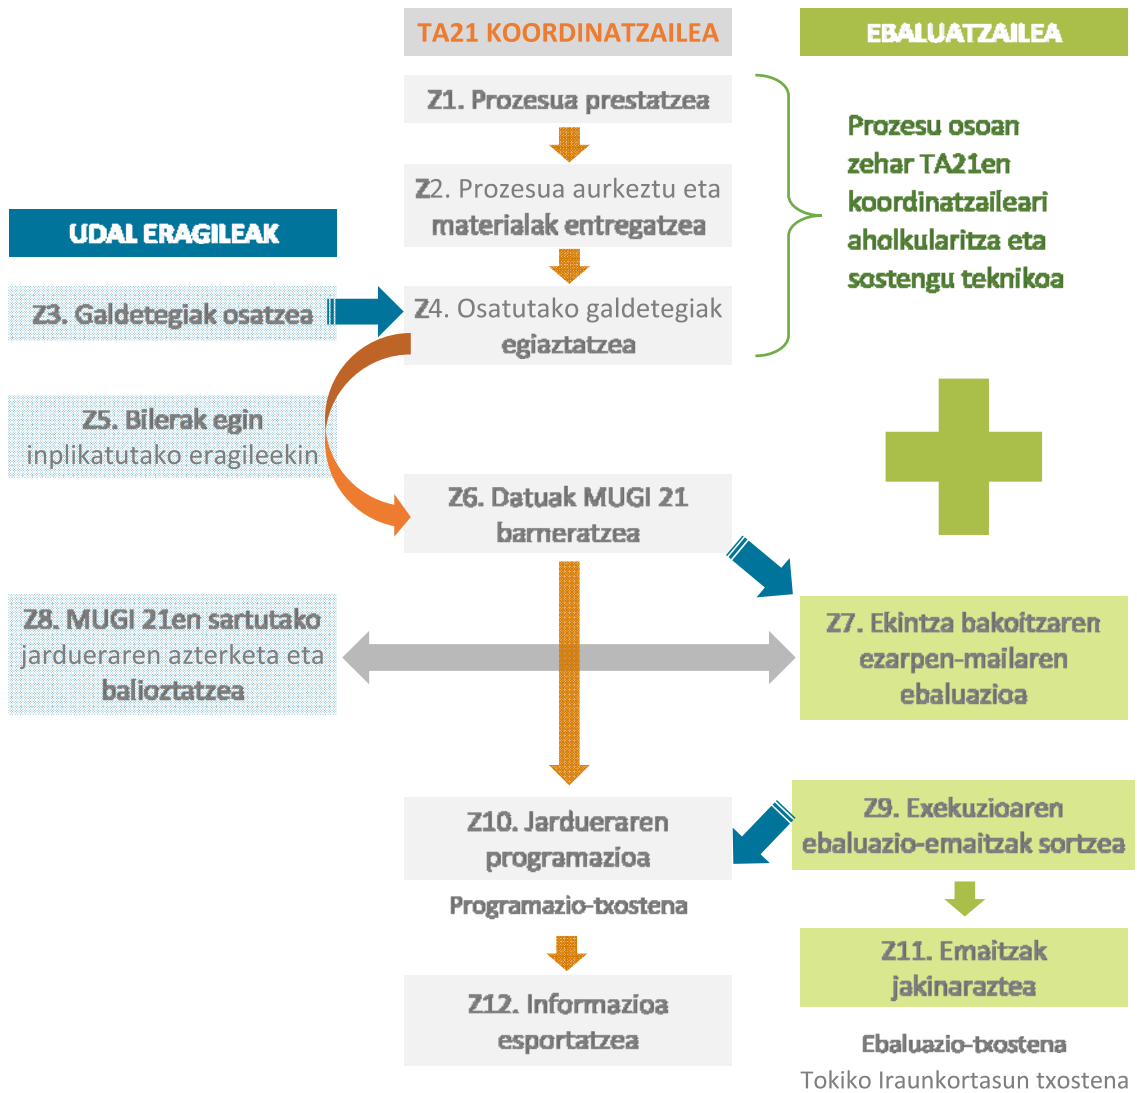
TA21 KOORDINATZAILEA

EBALUATZAILEA

Z1. Prozesua prestatzea

Z2. Prozesua aurkeztu eta materialak entregatzea

Prozesu osoan zehar TA21en koordinatzaileari aholkularitza eta sostengu teknikoa

UDAL ERAGILEAK

Z3. Galdetegiak osatzea

Z4. Osatutako galdetegiak egiaztatzea

Z5. Bilerak egin inplikatutako eragileekin

Z6. Datuak MUGI 21 barneratzea

Z7. Ekintza bakoitzaren ezarpen-mailaren ebaluazioa

Z8. MUGI 21en sartutako jardueraren azterketa eta balioztatzea

Z9. Exekuzioaren ebaluazio-emaitzak sortzea

Z10. Jardueraren programazioa

Programazio-txostena

Z11. Emaitzak jakinaraztea

Z12. Informazioa esportatzea

Ebaluazio-txostena

Tokiko Iraunkortasun txostena